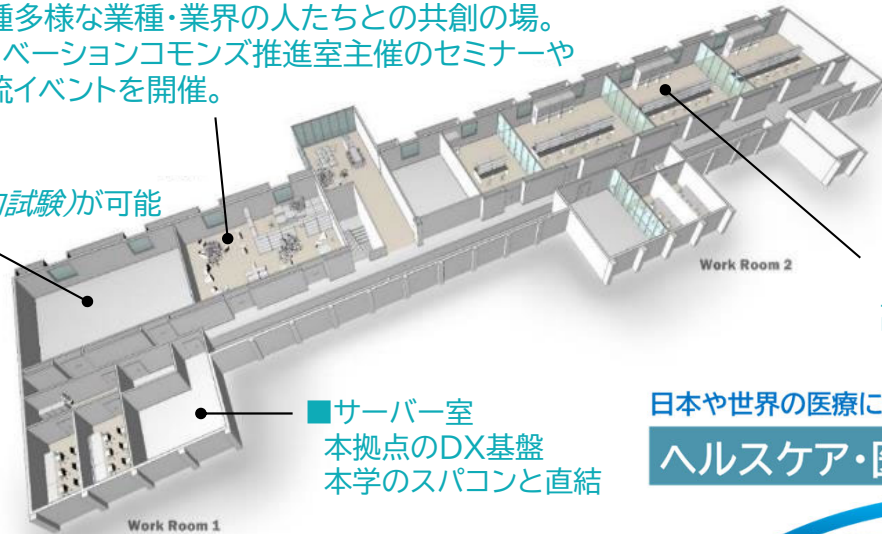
種多様な業種・業界の人たちとの共創の場。
ベーションコモンズ推進室主催のセミナーや
流イベントを開催。

的試験)が可能

Work Room 2

■サーバー室
本拠点のDX基盤
本学のスパコンと直結

日本や世界の医療に

ヘルスケア・医

Work Room 1